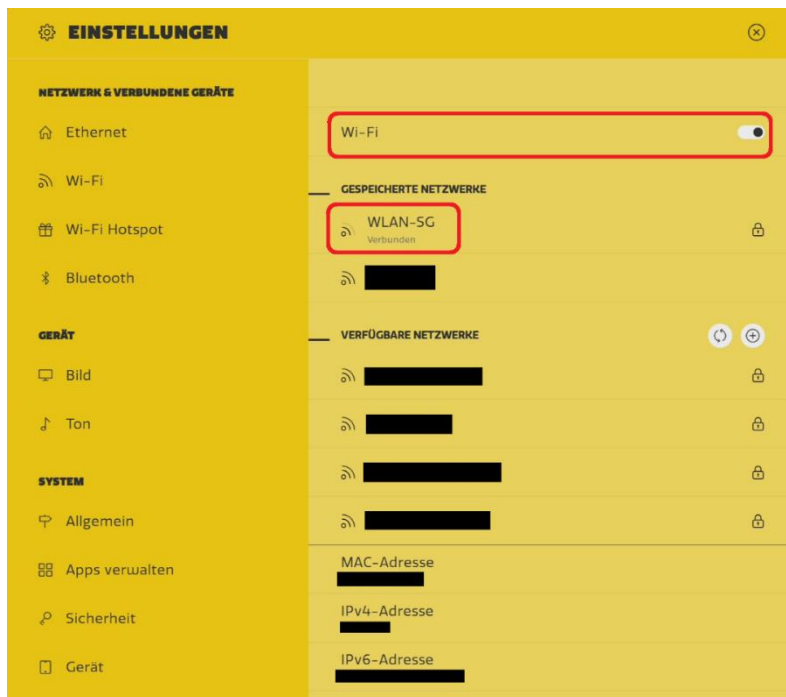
EINSTELLUNGEN

NETZWERK & VERBUNDENE GERÄTE

Ethernet

Wi-Fi

Wi-Fi Hotspot

Bluetooth

GERÄT

Bild

Ton

SYSTEM

Allgemein

Apps verwalten

Sicherheit

Gerät

Wi-Fi

GESPEICHERTE NETZWERKE

WLAN-SG
Verbunden

VERFÜGBARE NETZWERKE

MAC-Adresse

IPv4-Adresse

IPv6-Adresse